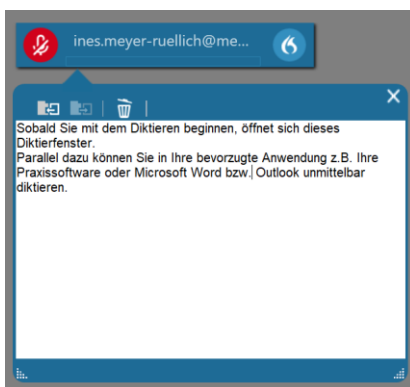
ines.meyer-ruellich@me...

Sobald Sie mit dem Diktieren beginnen, öffnet sich dieses Diktierfenster.
Parallel dazu können Sie in Ihre bevorzugte Anwendung z.B. Ihre Praxissoftware oder Microsoft Word bzw. Outlook unmittelbar diktieren.